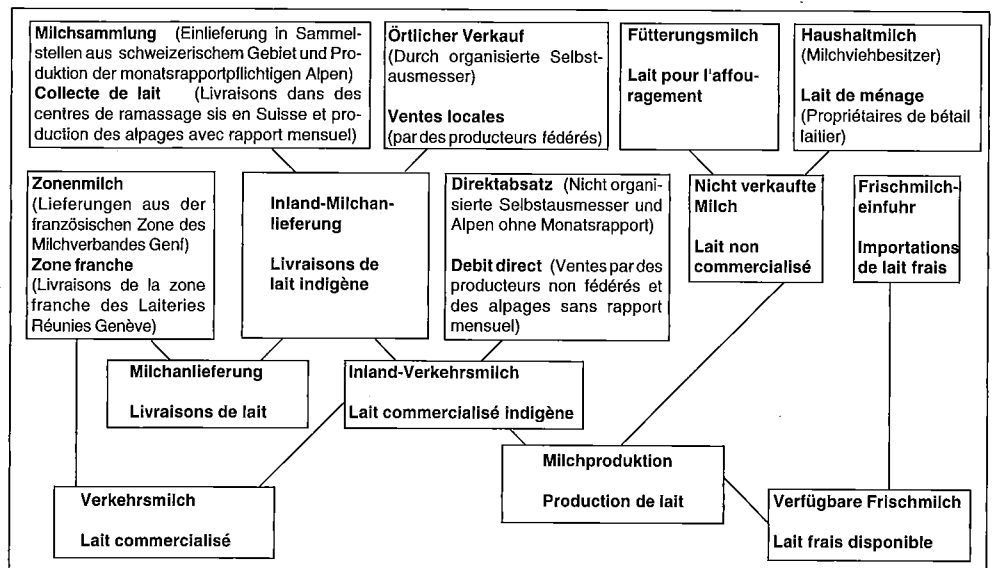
**Milchsammlung** (Einlieferung in Sammelstellen aus schweizerischem Gebiet und Produktion der monatsrapportpflichtigen Alpen)
**Collecte de lait** (Livraisons dans des centres de ramassage sis en Suisse et production des alpages avec rapport mensuel)

**Örtlicher Verkauf** (Durch organisierte Selbstausmesser)

**Ventes locales** (par des producteurs fédérés)

**Fütterungsmilch**

**Lait pour l'affouragement**

**Haushaltmilch** (Milchviehbesitzer)

**Lait de ménage** (Propriétaires de bétail laitier)

**Zonenmilch** (Lieferungen aus der französischen Zone des Milchverbandes Genf)
**Zone franche** (Livraisons de la zone franche des Laiteries Réunies Genève)

**Inland-Milchanlieferung**

**Livraisons de lait indigène**

**Direktabsatz** (Nicht organisierte Selbstausmesser und Alpen ohne Monatsrapport)

**Debit direct** (Ventes par des producteurs non fédérés et des alpages sans rapport mensuel)

**Nicht verkaufte Milch**

**Lait non commercialisé**

**Frischmilcheinfuhr**

**Importations de lait frais**

**Milchanlieferung**

**Livraisons de lait**

**Inland-Verkehrsmilch**

**Lait commercialisé indigène**

**Milchproduktion**

**Production de lait**

**Verkehrsmilch**

**Lait commercialisé**

**Verfügbare Frischmilch**

**Lait frais disponible**